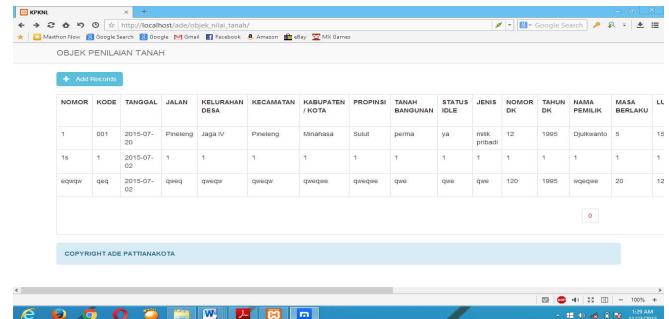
KPKNL
http://localhost/ade/objek_nilai_tanah/
Google Search
Maxthon Now Google Search Google Gmail Facebook Amazon eBay MX Games

OBJEK PENILAIAN TANAH

+ Add Records

| NOMOR | KODE | TANGGAL | JALAN | KELURAHAN DESA | KECAMATAN | KABUPATEN / KOTA | PROPINSI | TANAH BANGUNAN | STATUS IDLE | JENIS | NOMOR DK | TAHUN DK | NAMA PEMILIK | MASA BERLAKU | LU |
|---|---|---|---|---|---|---|---|---|---|---|---|---|---|---|---|
| 1 | 001 | 2015-07-20 | Pineleng | Jaga IV | Pineleng | Minahasa | Sulut | perma | ya | milik pribadi | 12 | 1995 | Djulkwanto | 5 | 15 |
| 1s | 1 | 2015-07-02 | 1 | 1 | 1 | 1 | 1 | 1 | 1 | 1 | 1 | 1 | 1 | 1 | 1 |
| eqwqw | qeq | 2015-07-02 | qweq | qweqw | qweqw | qweqwe | qweqwe | qwe | qwe | qwe | 120 | 1995 | wqeqwe | 20 | 12 |

0

COPYRIGHT ADE PATTIANAKOTA

100%
1:29 AM